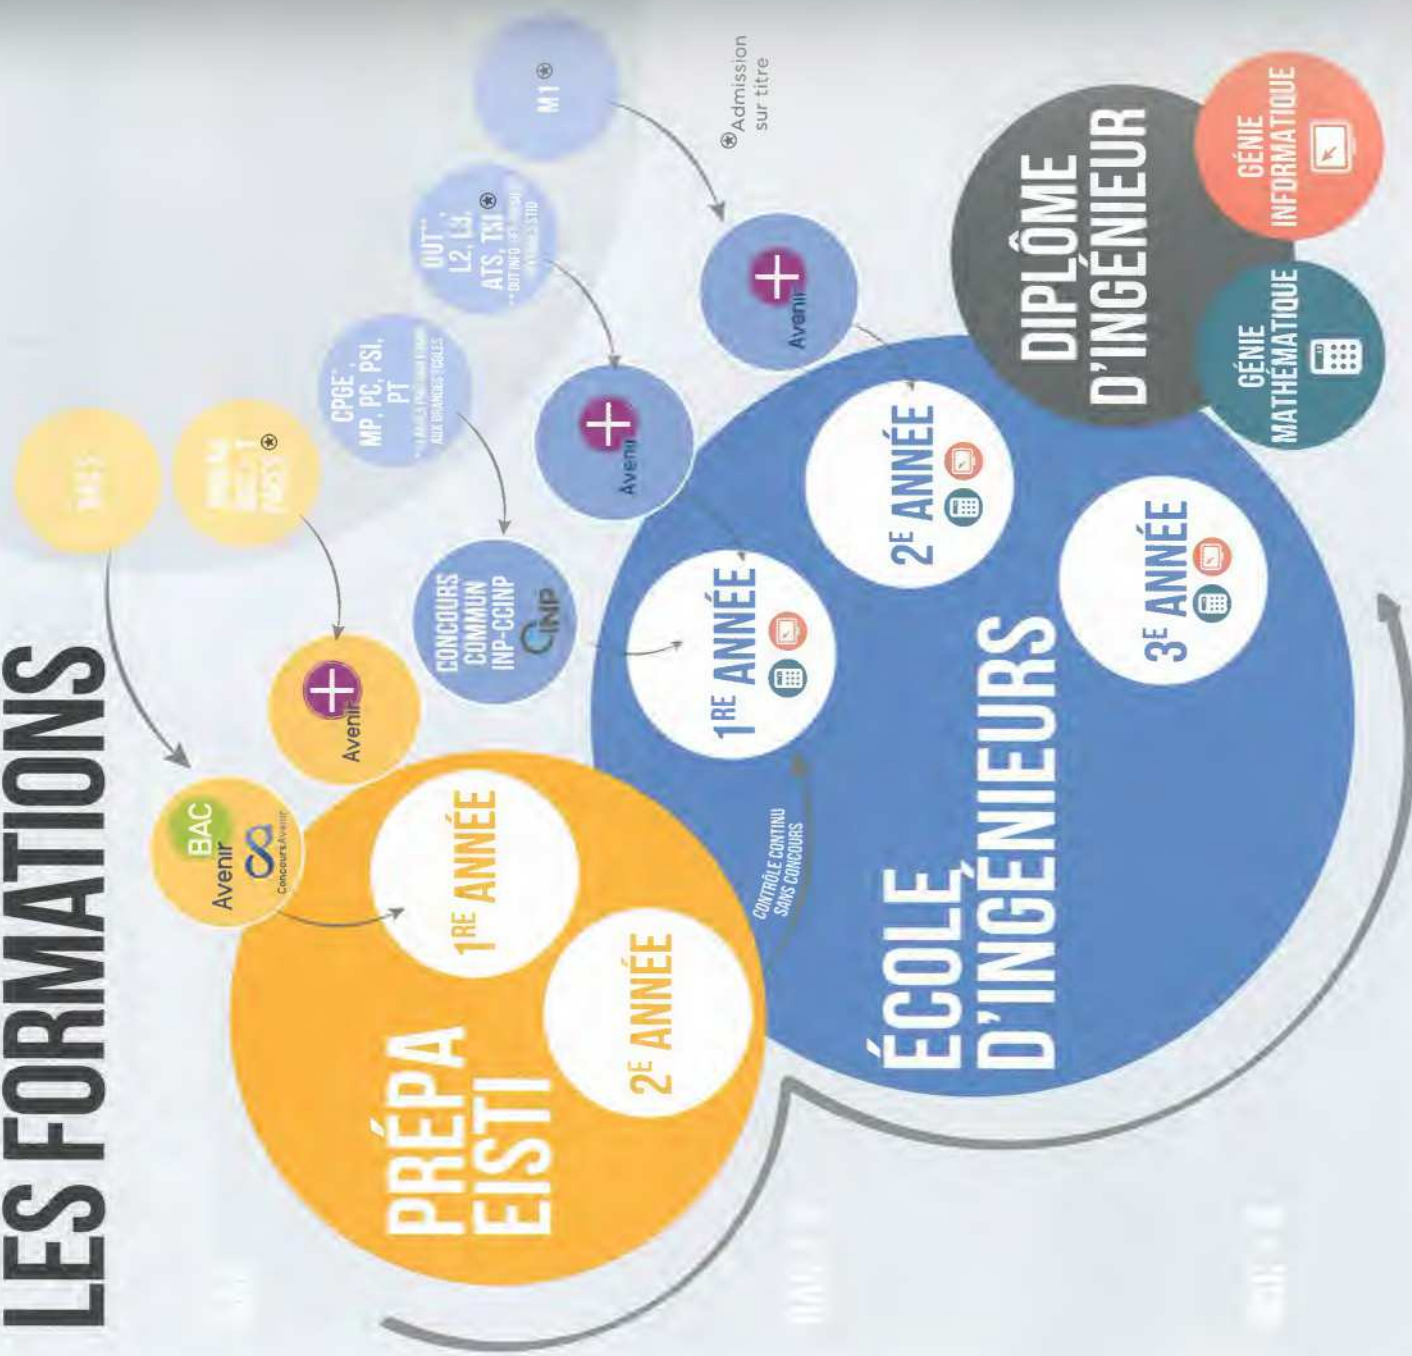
LES FORMATIONS

BAC S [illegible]

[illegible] PASS ⊛

CPGE*: MP, PC, PSI, PT
* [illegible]

DUT**, L2, L3, ATS, TSI ⊛
** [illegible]

M1 ⊛

⊛Admission sur titre

BAC Avenir
Concours Avenir

Avenir

Avenir

Avenir

CONCOURS COMMUN INP-CCINP
CINP

PRÉPA EISTI

$1^{RE}$ ANNÉE

$2^{E}$ ANNÉE

CONTRÔLE CONTINU SANS CONCOURS

ÉCOLE D'INGÉNIEURS

$1^{RE}$ ANNÉE

$2^{E}$ ANNÉE

$3^{E}$ ANNÉE

DIPLÔME D'INGÉNIEUR

GÉNIE MATHÉMATIQUE

GÉNIE INFORMATIQUE